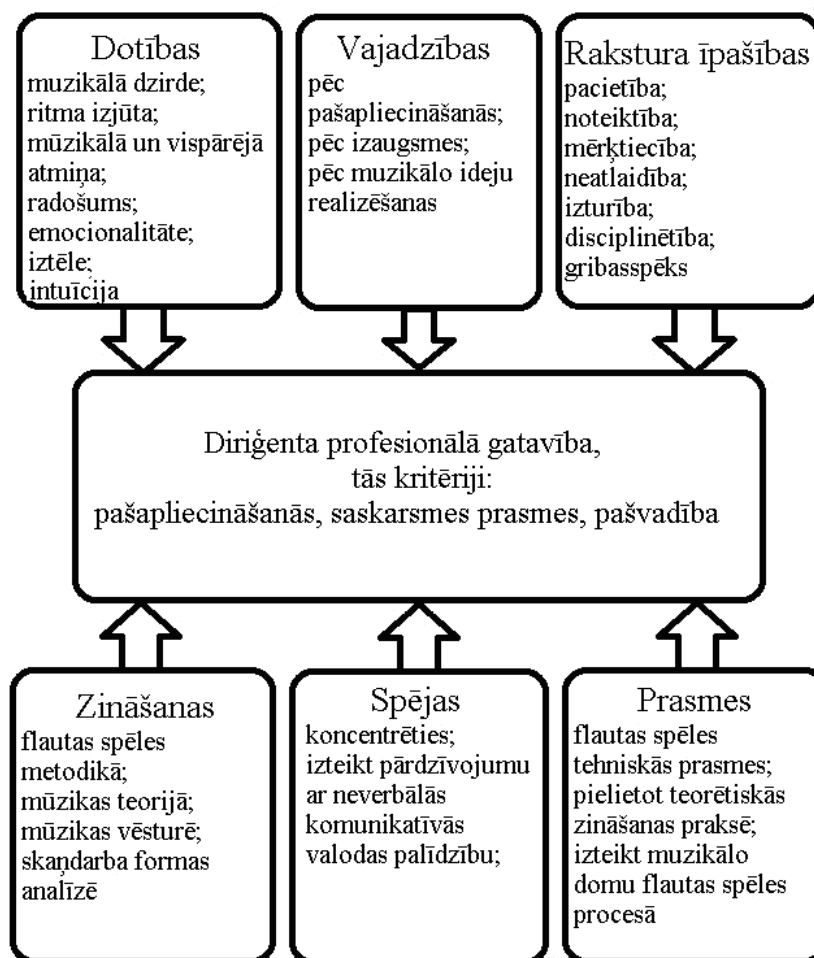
Dotības
muzikālā dzirde;
ritma izjūta;
mūzikālā un vispārējā atmiņa;
radošums;
emocionalitāte;
iztēle;
intuīcija

Vajadzības
pēc pašapliecināšanās;
pēc izaugsmes;
pēc muzikālo ideju realizēšanas

Rakstura īpašības
pacietība;
noteiktība;
mērķtiecība;
neatlaidība;
izturība;
disciplinētība;
gribasspēks

Diriģenta profesionālā gatavība,
tās kritēriji:
pašapliecināšanās, saskarsmes prasmes, pašvadība

Zināšanas
flautas spēles metodikā;
mūzikas teorijā;
mūzikas vēsturē;
skaņdarba formas analīzē

Spējas
koncentrēties;
izteikt pārdzīvojumu ar neverbālās komunikatīvās valodas palīdzību;

Prasmes
flautas spēles tehniskās prasmes;
pielietot teorētiskās zināšanas praksē;
izteikt muzikālo domu flautas spēles procesā